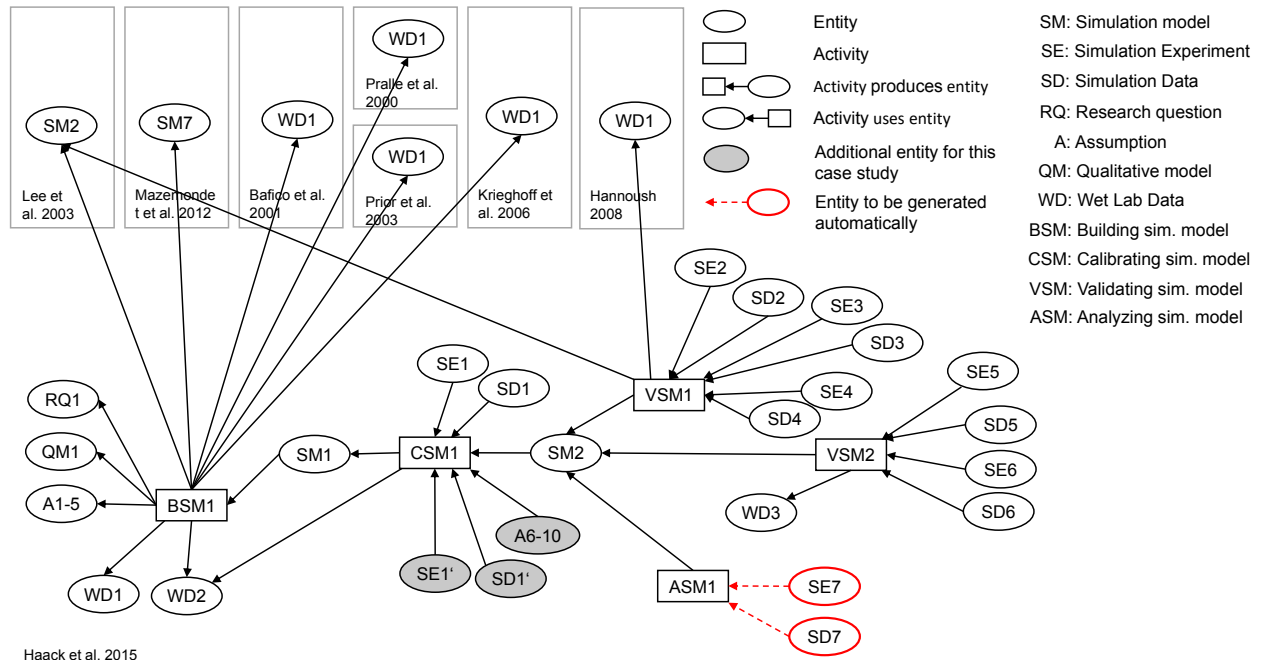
SM2
Lee et al. 2003

SM7
Mazemondet et al. 2012

WD1
Bafico et al. 2001

WD1
Pralle et al. 2000

WD1
Prior et al. 2003

WD1
Krieghoff et al. 2006

WD1
Hannoush 2008

Entity
Activity
Activity produces entity
Activity uses entity
Additional entity for this case study
Entity to be generated automatically

SM: Simulation model
SE: Simulation Experiment
SD: Simulation Data
RQ: Research question
A: Assumption
QM: Qualitative model
WD: Wet Lab Data
BSM: Building sim. model
CSM: Calibrating sim. model
VSM: Validating sim. model
ASM: Analyzing sim. model

SE2
SD2
SE3
SD3
SE1
SD1
VSM1
SE4
SD4
SE5
SD5
RQ1
QM1
SM1
CSM1
SM2
VSM2
SE6
A1-5
BSM1
A6-10
WD3
SD6
SE1‘
SD1‘
ASM1
SE7
WD1
WD2
SD7

Haack et al. 2015